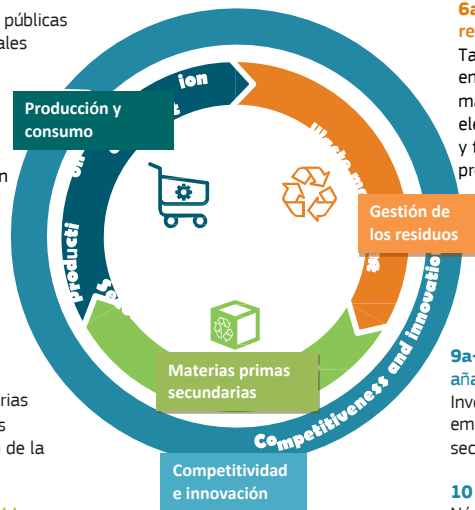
públicas
ales

n

rias
s
de la

Producción y consumo

ion
producti
on

Gestión de los residuos

Materias primas secundarias

Competitividad e innovación

Competitiveness and innovation

6a
re
Ta
en
ma
ele
y t
pr

9a
añ
Inv
em
sec

10